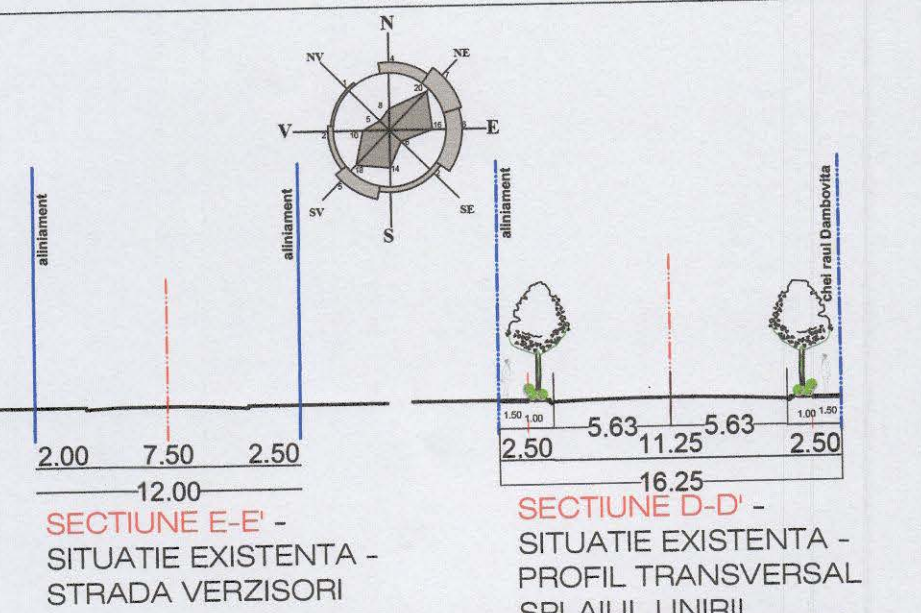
N
NE
NV
V
E
SV
SE
S
4
20
1
8
6
15
2
10
5
18
14
aliniament
aliniament
aliniament
chei raul Dambovita
2.00
7.50
2.50
12.00
SECTIUNE E-E' -
SITUATIE EXISTENTA -
STRADA VERZISORI
1.50
1.00
5.63
11.25
5.63
1.00
1.50
2.50
2.50
16.25
SECTIUNE D-D' -
SITUATIE EXISTENTA -
PROFIL TRANSVERSAL
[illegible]